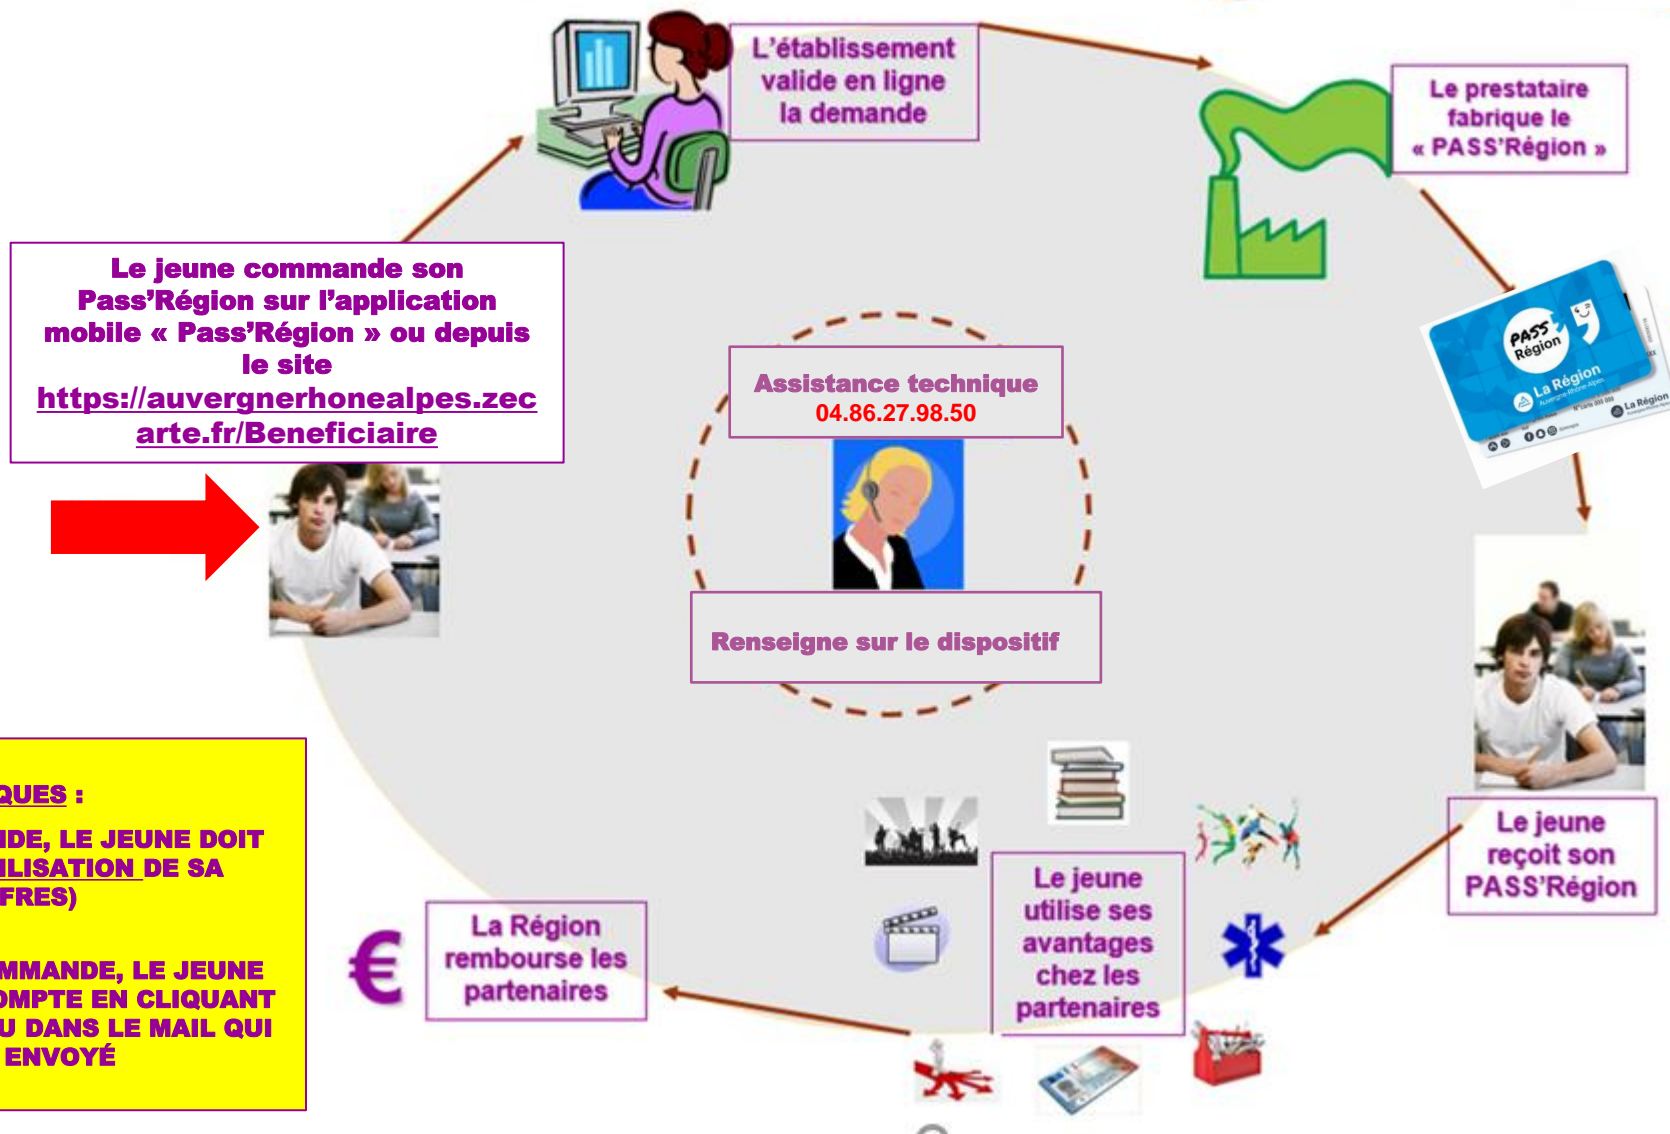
L'établissement valide en ligne la demande

Le prestataire fabrique le « PASS'Région »

Le jeune commande son Pass'Région sur l'application mobile « Pass'Région » ou depuis le site https://auvergnerhonealpes.zecarte.fr/Beneficiaire

Assistance technique
04.86.27.98.50

Renseigne sur le dispositif

PASS Région
La Région
La Région

Le jeune reçoit son PASS'Région

QUES :

IDE, LE JEUNE DOIT ILISATION DE SA FRES)

MMANDE, LE JEUNE OMPTE EN CLIQUANT U DANS LE MAIL QUI ENVOYÉ

€

La Région rembourse les partenaires

Le jeune utilise ses avantages chez les partenaires